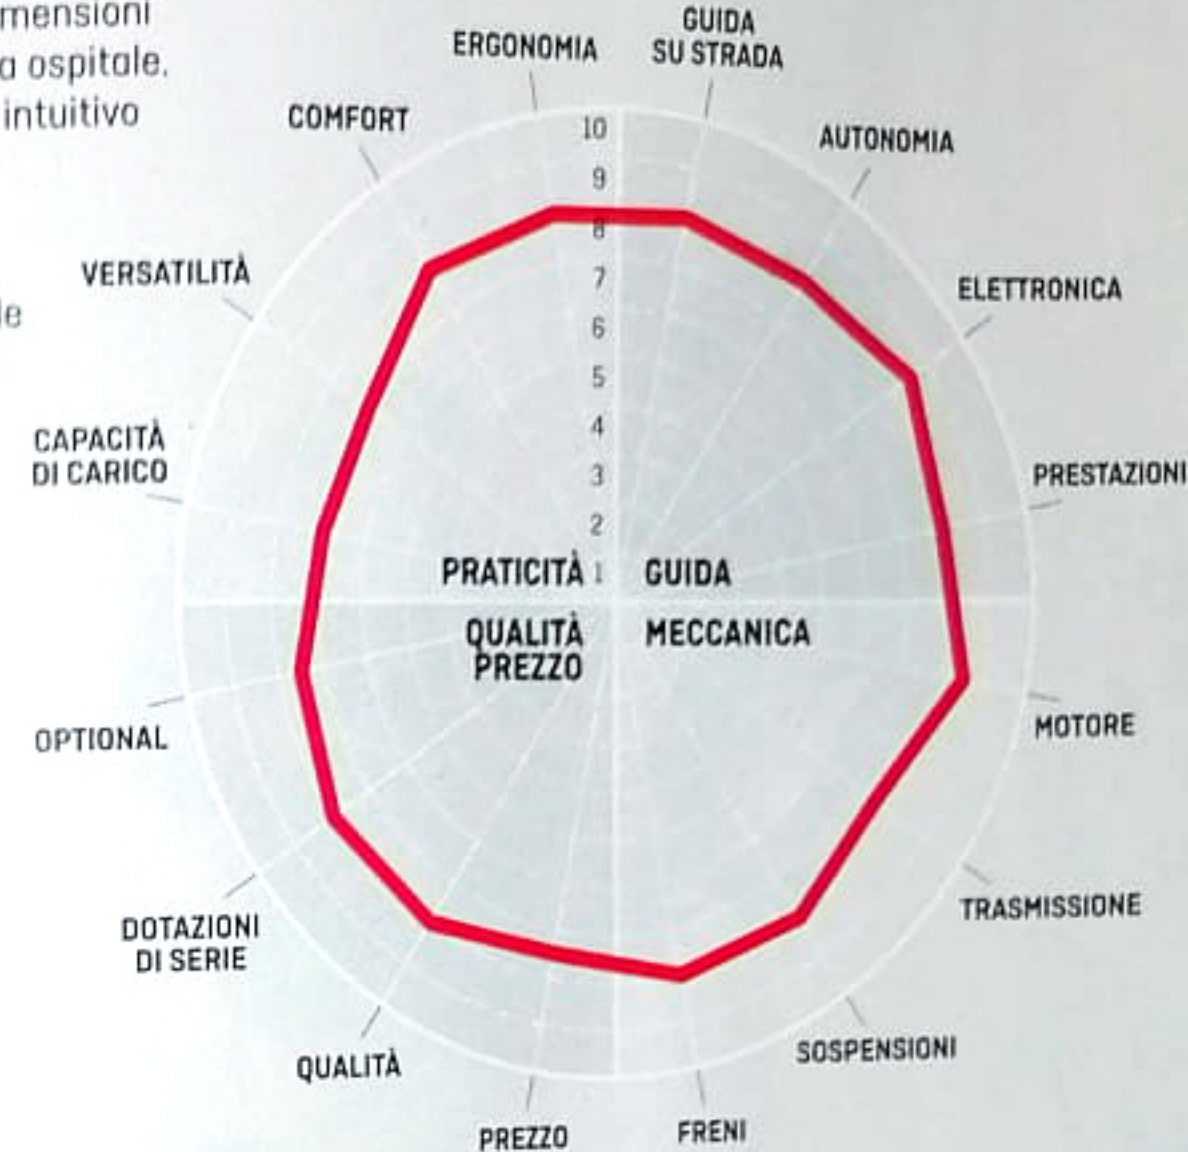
mensioni
a ospitale.
intuitivo

le

ERGONOMIA
GUIDA SU STRADA
COMFORT
AUTONOMIA
10
9
8
7
6
5
4
3
2
1
VERSATILITÀ
ELETTRONICA
CAPACITÀ DI CARICO
PRESTAZIONI
PRATICITÀ
GUIDA
QUALITÀ PREZZO
MECCANICA
OPTIONAL
MOTORE
DOTAZIONI DI SERIE
TRASMISSIONE
QUALITÀ
SOSPENSIONI
PREZZO
FRENI